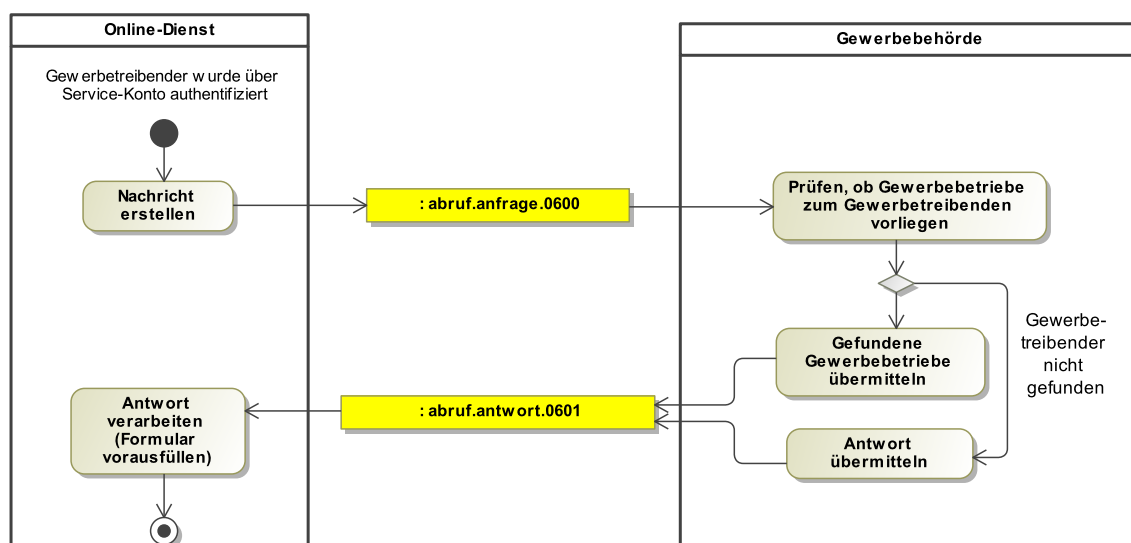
Online-Dienst

Gewerbetreibender wurde über Service-Konto authentifiziert

Nachricht erstellen

: abruf.anfrage.0600

Gewerbebehörde

Prüfen, ob Gewerbebetriebe zum Gewerbetreibenden vorliegen

Gefundene Gewerbebetriebe übermitteln

Gewerbetreibender nicht gefunden

Antwort verarbeiten (Formular vorausfüllen)

: abruf.antwort.0601

Antwort übermitteln